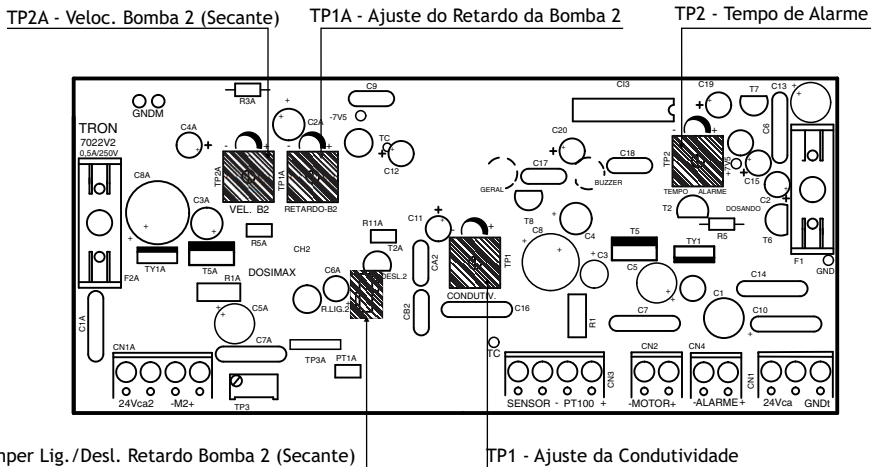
TP2A - Veloc. Bomba 2 (Secante)

TP1A - Ajuste do Retardo da Bomba 2

TP2 - Tempo de Alarme

GNDM

R3A

C9

C2A

-7V5

CI3

C19

T7

C13

TRON

7022V2

0,5A/250V

C4A

TP2A

TP1A

TC

C12

C20

TP2

C6

C8A

C3A

VEL. B2

RETARDO-B2

C17

C18

GERAL

BUZZER

TEMPO ALARME

C15

C2

R5A

R11A

C11

T8

T2

DOSANDO

CH2

T2A

C8

C4

T5

R5

TY1

T6

TY1A

T5A

DOSIMAX

C6A

DESL.2

CA2

TP1

C3

F1

GND

F2A

R1A

R.LIG.2

CONDUTIV.

C5

C14

C1A

C5A

CB2

C16

R1

C1

C7

C10

C7A

CN1A

TP3A

PT1A

TC

CN2

CN4

CN3

CN1

24Vca2

-M2+

TP3

SENSOR - PT100 +

-MOTOR+

-ALARME+

24Vca

GND

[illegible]mper Lig./Desl. Retardo Bomba 2 (Secante)

TP1 - Ajuste da Condutividade